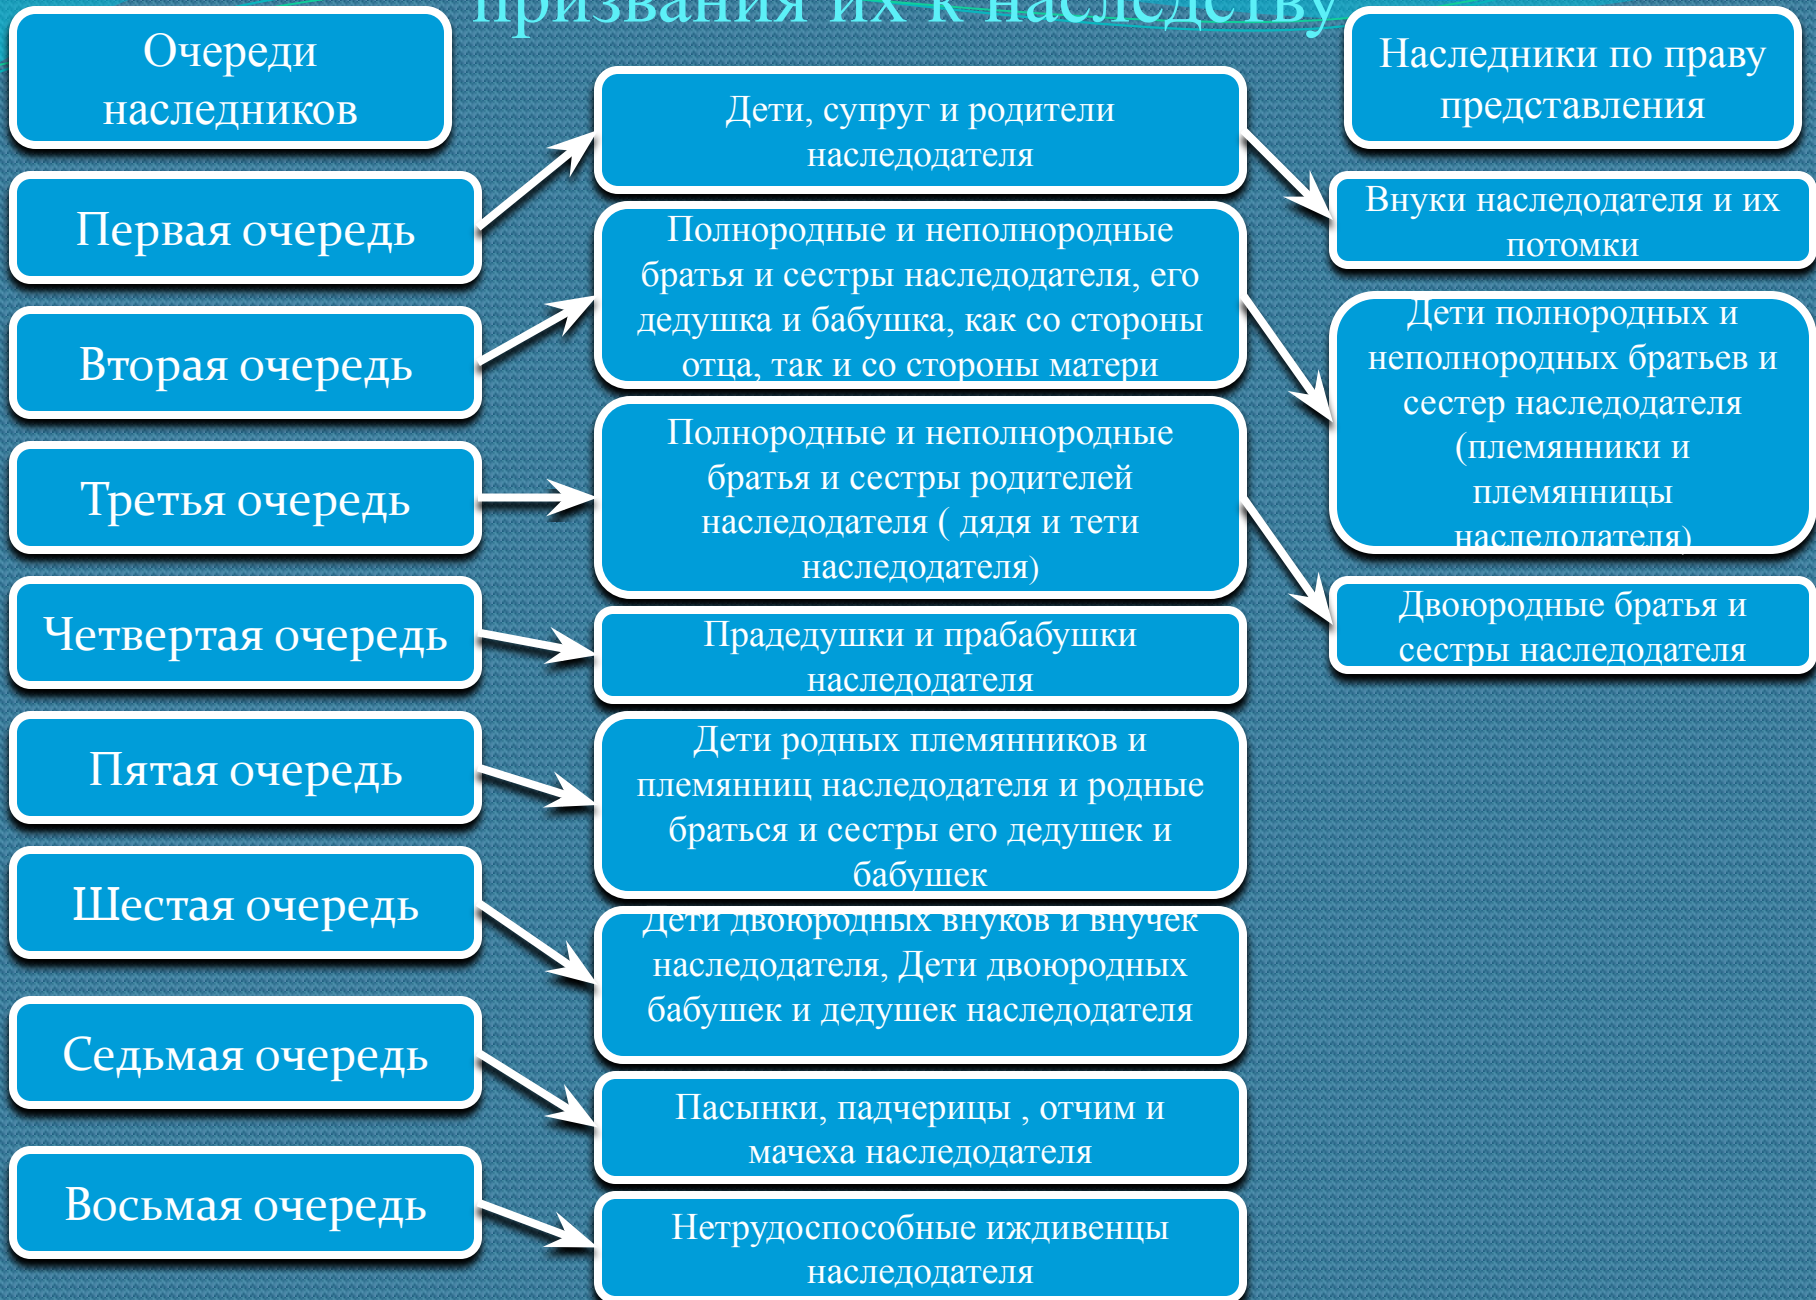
призвания их к наследству

Очереди наследников

Первая очередь

Вторая очередь

Третья очередь

Четвертая очередь

Пятая очередь

Шестая очередь

Седьмая очередь

Восьмая очередь

Дети, супруг и родители наследодателя

Полнородные и неполнородные братья и сестры наследодателя, его дедушка и бабушка, как со стороны отца, так и со стороны матери

Полнородные и неполнородные братья и сестры родителей наследодателя ( дядя и тети наследодателя)

Прадедушки и прабабушки наследодателя

Дети родных племянников и племянниц наследодателя и родные братья и сестры его дедушек и бабушек

Дети двоюродных внуков и внучек наследодателя, Дети двоюродных бабушек и дедушек наследодателя

Пасынки, падчерицы , отчим и мачеха наследодателя

Нетрудоспособные иждивенцы наследодателя

Наследники по праву представления

Внуки наследодателя и их потомки

Дети полнородных и неполнородных братьев и сестер наследодателя (племянники и племянницы наследодателя)

Двоюродные братья и сестры наследодателя